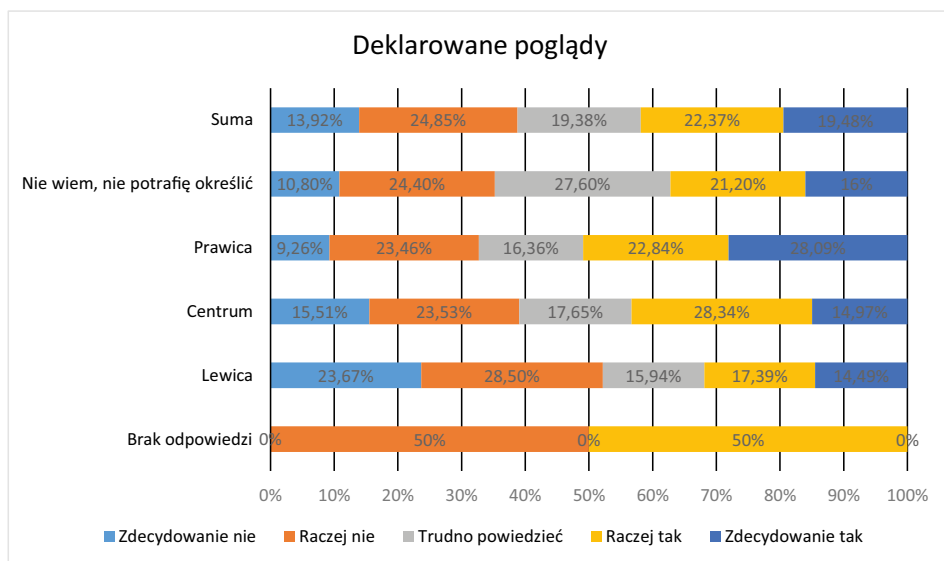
Deklarowane poglądy

| | Zdecydowanie nie | Raczej nie | Trudno powiedzieć | Raczej tak | Zdecydowanie tak |
|---|---|---|---|---|---|
| Suma | 13,92% | 24,85% | 19,38% | 22,37% | 19,48% |
| Nie wiem, nie potrafię określić | 10,80% | 24,40% | 27,60% | 21,20% | 16% |
| Prawica | 9,26% | 23,46% | 16,36% | 22,84% | 28,09% |
| Centrum | 15,51% | 23,53% | 17,65% | 28,34% | 14,97% |
| Lewica | 23,67% | 28,50% | 15,94% | 17,39% | 14,49% |
| Brak odpowiedzi | 0% | 50% | 0% | 50% | 0% |

0% 10% 20% 30% 40% 50% 60% 70% 80% 90% 100%

Zdecydowanie nie Raczej nie Trudno powiedzieć Raczej tak Zdecydowanie tak